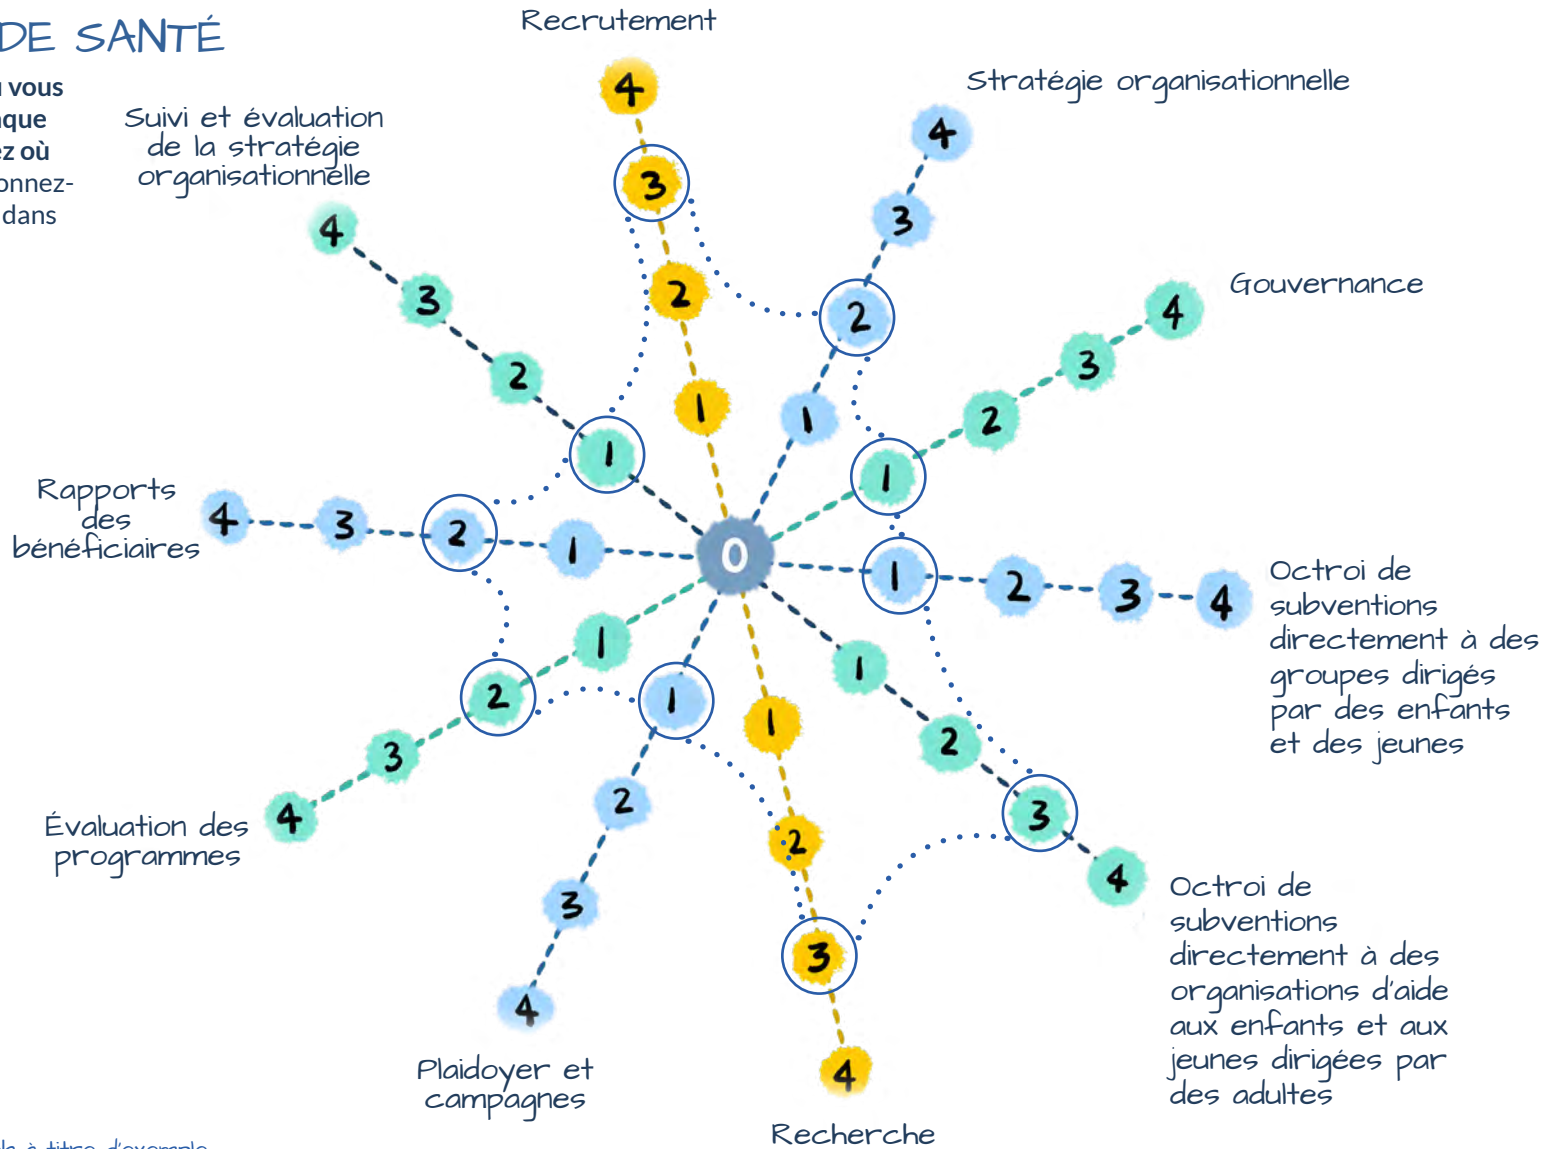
DE SANTÉ

vous
que
ez où
onnez-
dans

Recrutement

Stratégie organisationnelle

Suivi et évaluation de la stratégie organisationnelle

Gouvernance

Rapports des bénéficiaires

Octroi de subventions directement à des groupes dirigés par des enfants et des jeunes

Évaluation des programmes

Octroi de subventions directement à des organisations d'aide aux enfants et aux jeunes dirigées par des adultes

Plaidoyer et campagnes

Recherche

4 3 2 1
4 3 2 1
4 3 2 1
4 3 2 1
4 3 2 1
0
1 2 3 4
1 2 3 4
1 2 3 4
1 2 3 4
1 2 3 4

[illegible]